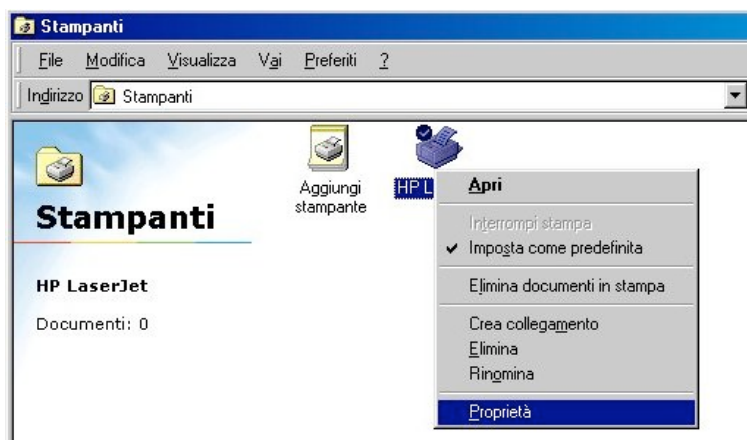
Stampanti

File Modifica Visualizza Vai Preferiti ?

Indirizzo Stampanti

Stampanti

HP LaserJet

Documenti: 0

Aggiungi stampante

HP L

Apri

Interrompi stampa

✔ Imposta come predefinita

Elimina documenti in stampa

Crea collegamento

Elimina

Rinomina

Proprietà